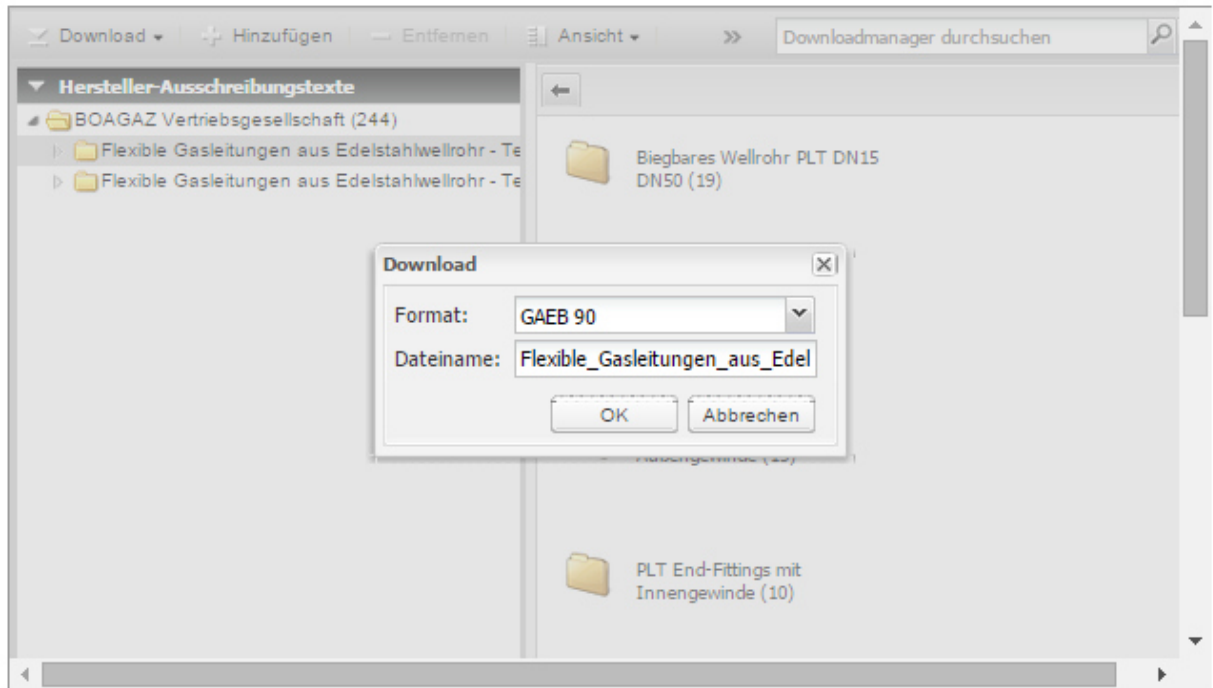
Download ▾ Hinzufügen Entfernen Ansicht ▾ >> Downloadmanager durchsuchen

Hersteller-Ausschreibungstexte

BOAGAZ Vertriebsgesellschaft (244)

Flexible Gasleitungen aus Edelstahlwellrohr - Te

Flexible Gasleitungen aus Edelstahlwellrohr - Te

Biegbares Wellrohr PLT DN15 DN50 (19)

Download

Format: GAEB 90

Dateiname: Flexible_Gasleitungen_aus_Edel

OK Abbrechen

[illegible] (15)

PLT End-Fittings mit Innengewinde (10)